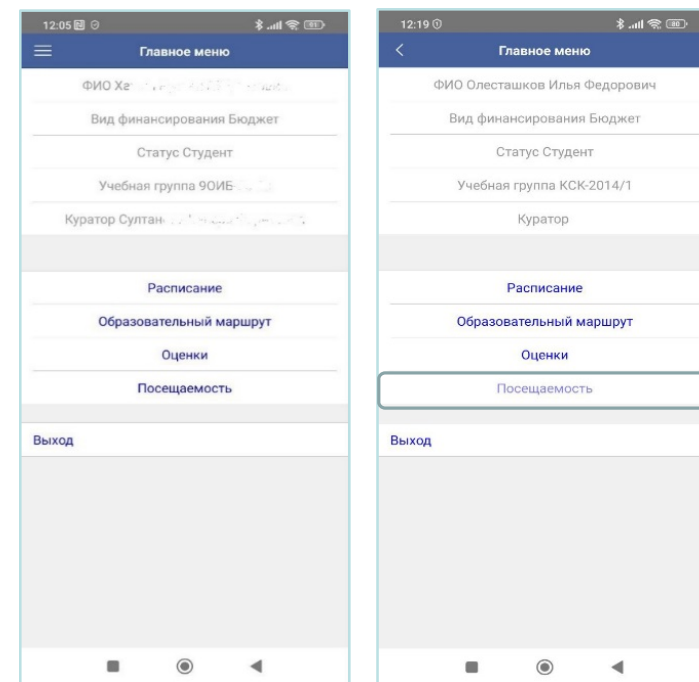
12:05

Главное меню

ФИО Ха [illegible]

Вид финансирования Бюджет

Статус Студент

Учебная группа 9ОИБ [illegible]

Куратор Султан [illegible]

Расписание

Образовательный маршрут

Оценки

Посещаемость

Выход

12:19

Главное меню

ФИО Олесташков Илья Федорович

Вид финансирования Бюджет

Статус Студент

Учебная группа КСК-2014/1

Куратор

Расписание

Образовательный маршрут

Оценки

Посещаемость

Выход